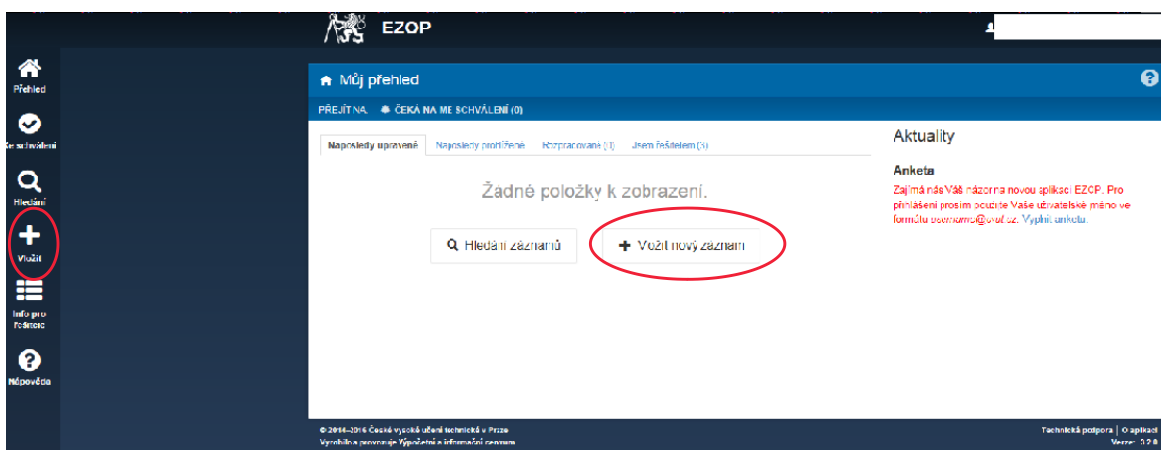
EZOP

Přehled

Ke schválení

Hledání

Vložit

Info pro řešitele

Nápověda

Můj přehled

PŘEJÍT NA  ČEKÁ NA MĚ SCHVÁLENÍ (0)

Naposledy upravené | Naposledy prohlížené | Rozpracované (1) | Jsem řešitelem (3)

Žádné položky k zobrazení.

Hledání záznamů

Vložit nový záznam

Aktuality

Anketa

Zajímá nás Váš názor na novou aplikaci EZOP. Pro přihlášení prosím použijte Vaše uživatelské jméno ve formátu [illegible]@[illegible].cz. Vyplnit anketu.

© 2014–2016 České vysoké učení technické v Praze
Vyrobila a provozuje Výpočetní a informační centrum

Technická podpora | O aplikaci
Verze: 1.2.0